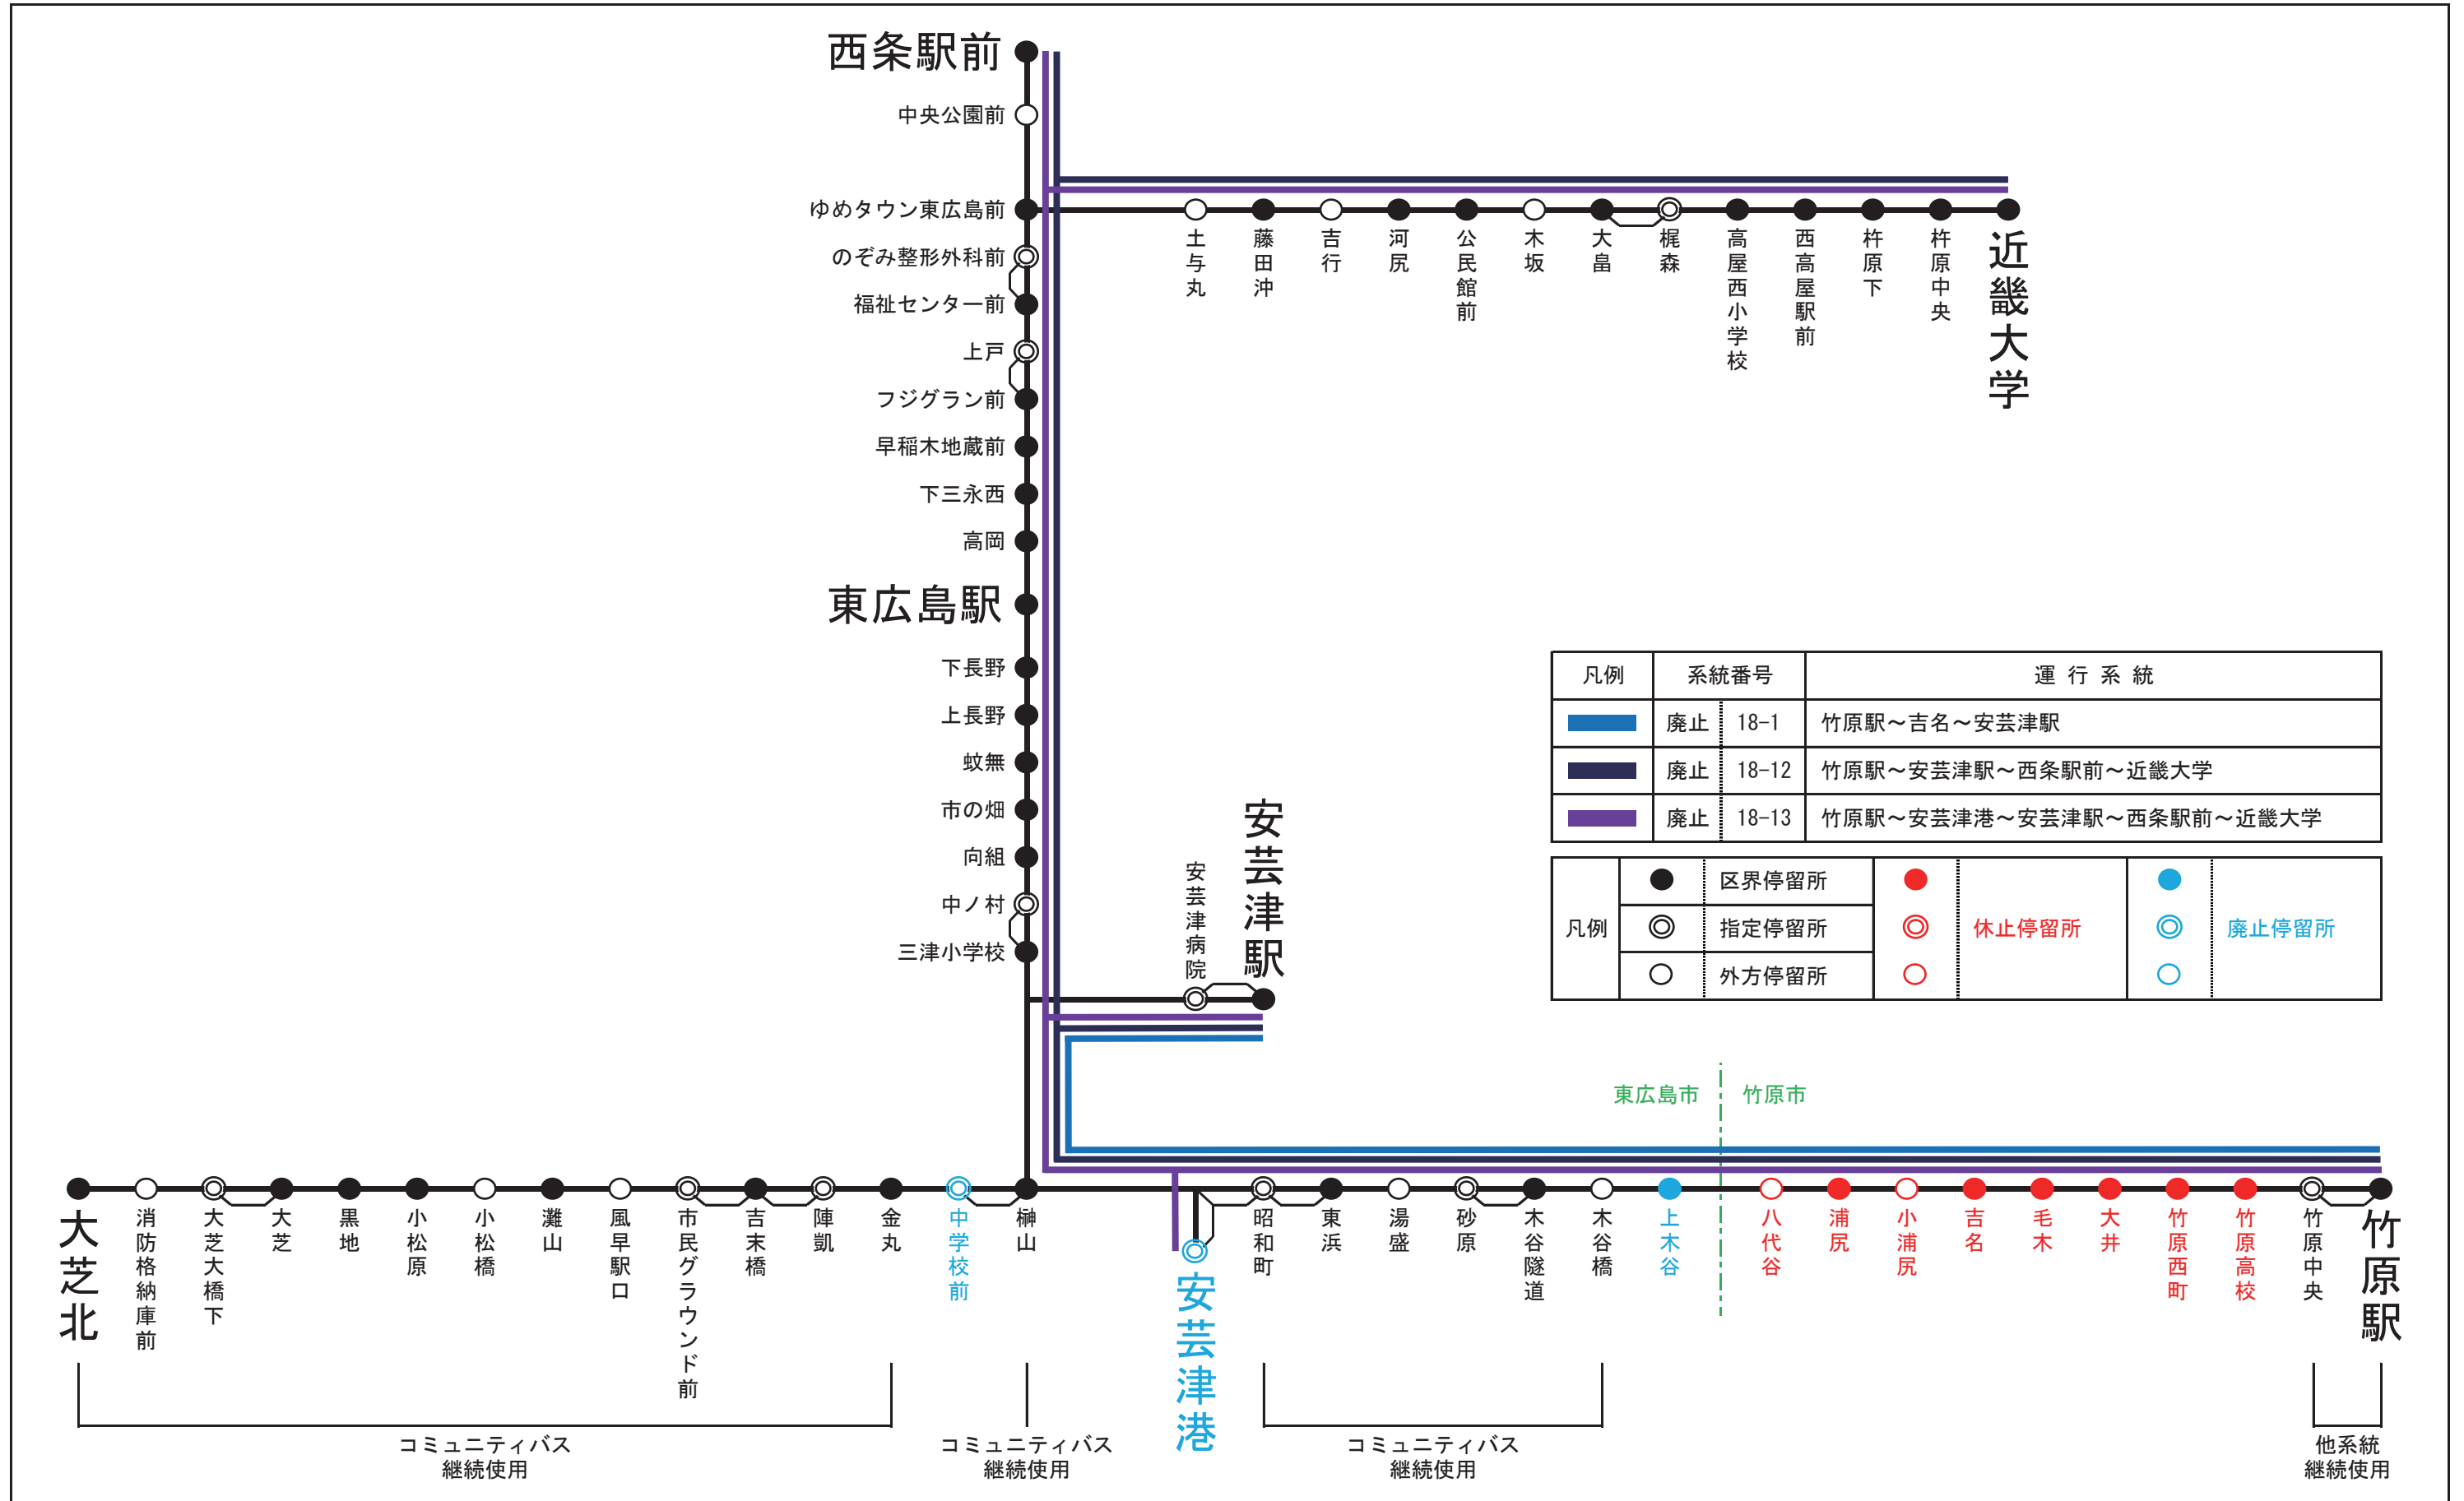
西条駅前
中央公園前
ゆめタウン東広島前
のぞみ整形外科前
福祉センター前
上戸
フジグラン前
早稲木地蔵前
下三永西
高岡
東広島駅
下長野
上長野
蚊無
市の畑
向組
中ノ村
三津小学校

土与丸
藤田沖
吉行
河尻
公民館前
木坂
大畠
梶森
高屋西小学校
西高屋駅前
杵原下
杵原中央
近畿大学

安芸津病院
安芸津駅

| 凡例 | 系統番号 | | 運 行 系 統 |
|---|---|---|---|
| | 廃止 | 18-1 | 竹原駅～吉名～安芸津駅 |
| | 廃止 | 18-12 | 竹原駅～安芸津駅～西条駅前～近畿大学 |
| | 廃止 | 18-13 | 竹原駅～安芸津港～安芸津駅～西条駅前～近畿大学 |

凡例
区界停留所
指定停留所
外方停留所
休止停留所
廃止停留所

東広島市
竹原市

大芝北
消防格納庫前
大芝大橋下
大芝
黒地
小松原
小松橋
灘山
風早駅口
市民グラウンド前
吉末橋
陣凱
金丸
中学校前
榊山
安芸津港
昭和町
東浜
湯盛
砂原
木谷隧道
木谷橋
上木谷
八代谷
浦尻
小浦尻
吉名
毛木
大井
竹原西町
竹原高校
竹原中央
竹原駅

コミュニティバス
継続使用
コミュニティバス
継続使用
コミュニティバス
継続使用
他系統
継続使用